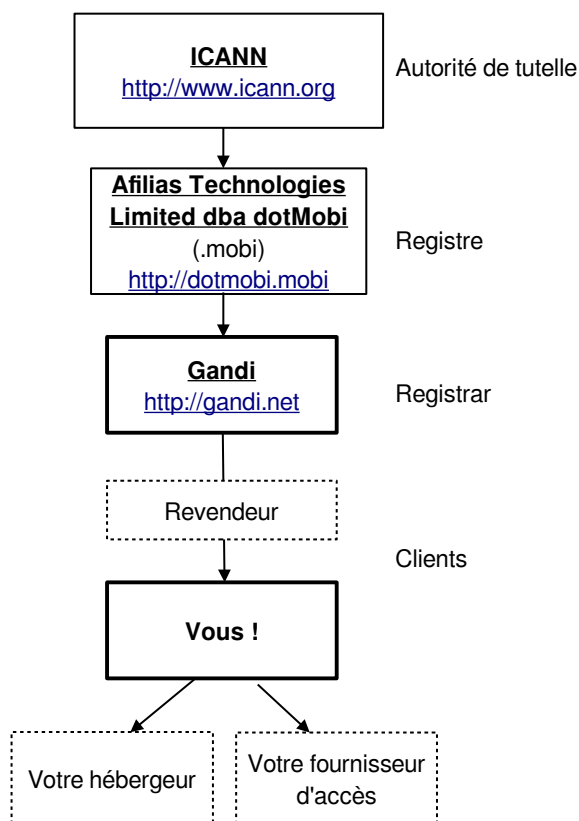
ICANN
http://www.icann.org

Autorité de tutelle

Afilias Technologies Limited dba dotMobi
(.mobi)
http://dotmobi.mobi

Registre

Gandi
http://gandi.net

Registrar

Revendeur

Clients

Vous !

Votre hébergeur

Votre fournisseur d'accès